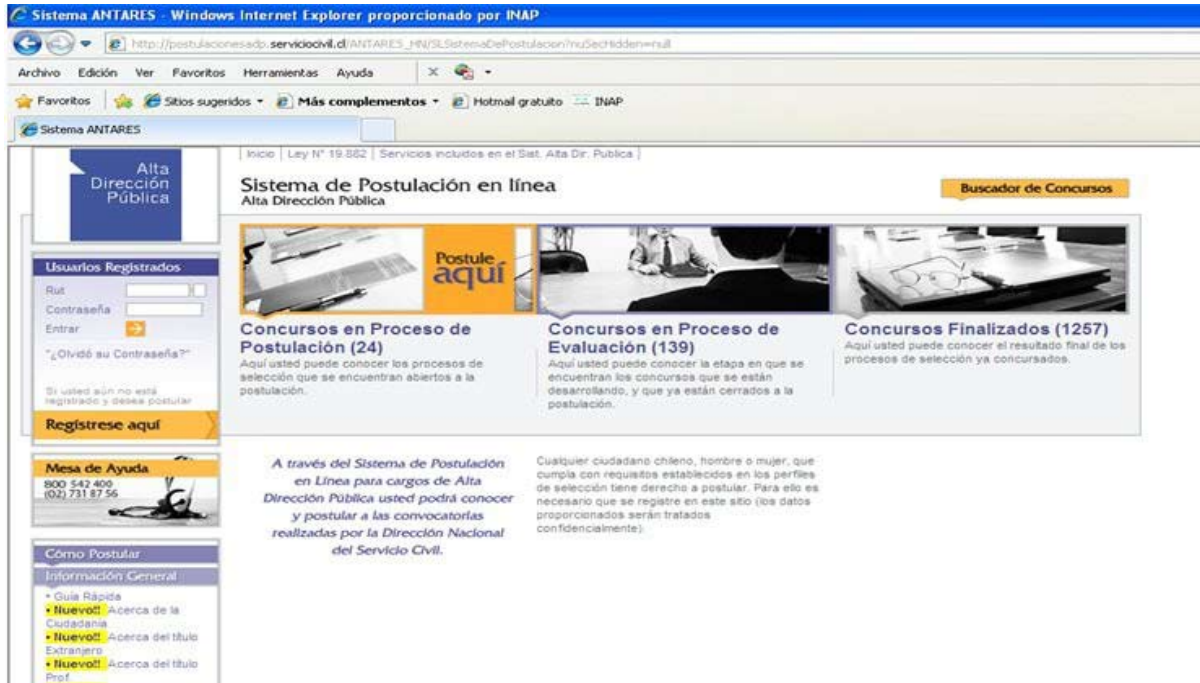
Sistema ANTARES - Windows Internet Explorer proporcionado por INAP

http://postulacionesadp.serviciocivil.cl/ANTARES_HN/SLSistemaDePostulacion?nuSecHidden=null

Archivo Edición Ver Favoritos Herramientas Ayuda

Favoritos Sitios sugeridos Más complementos Hotmail gratuito INAP

Sistema ANTARES

Alta Dirección Pública

Inicio | Ley N° 19.882 | Servicios incluidos en el Sist. Alta Dir. Publica

Sistema de Postulación en línea
Alta Dirección Pública

Buscador de Concursos

Usuarios Registrados
Rut
Contraseña
Entrar
"¿Olvidó su Contraseña?"
Si usted aún no está registrado y desea postular
Regístrese aquí

Postule aquí

Concursos en Proceso de Postulación (24)
Aquí usted puede conocer los procesos de selección que se encuentran abiertos a la postulación.

Concursos en Proceso de Evaluación (139)
Aquí usted puede conocer la etapa en que se encuentran los concursos que se están desarrollando, y que ya están cerrados a la postulación.

Concursos Finalizados (1257)
Aquí usted puede conocer el resultado final de los procesos de selección ya concursados.

Mesa de Ayuda
800 542 400
(02) 731 87 56

A través del Sistema de Postulación en Línea para cargos de Alta Dirección Pública usted podrá conocer y postular a las convocatorias realizadas por la Dirección Nacional del Servicio Civil.

Cualquier ciudadano chileno, hombre o mujer, que cumpla con requisitos establecidos en los perfiles de selección tiene derecho a postular. Para ello es necesario que se registre en este sitio (los datos proporcionados serán tratados confidencialmente).

Cómo Postular
Información General
• Guía Rápida
• Nuevo!! Acerca de la Ciudadanía
• Nuevo!! Acerca del título Extranjero
• Nuevo!! Acerca del título Prof.